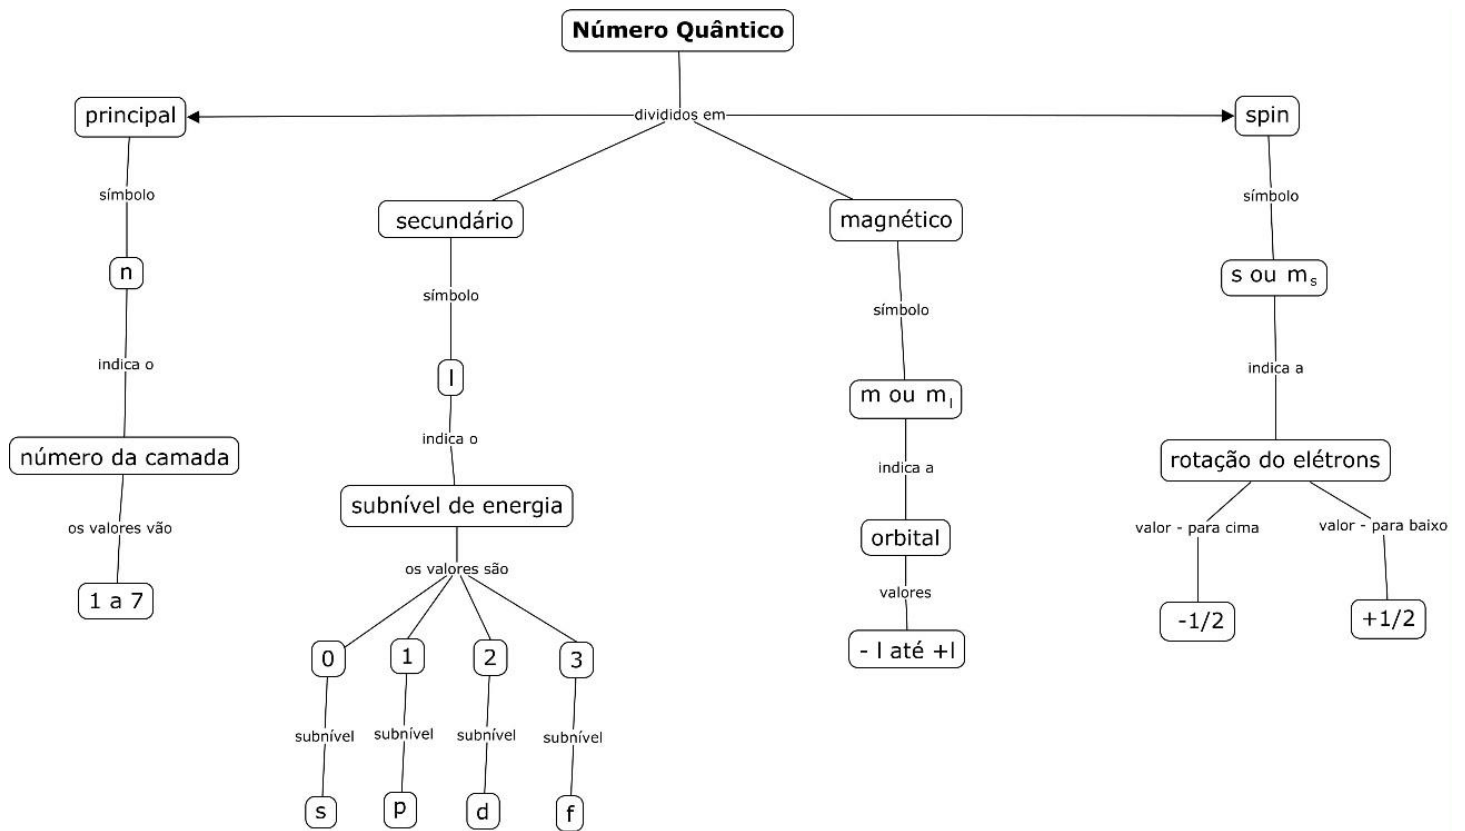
Número Quântico

divididos em

principal

símbolo

n

indica o

número da camada

os valores vão

1 a 7

secundário

símbolo

l

indica o

subnível de energia

os valores são

0

subnível

s

1

subnível

p

2

subnível

d

3

subnível

f

magnético

símbolo

m ou $m_l$

indica a

orbital

valores

- l até +l

spin

símbolo

s ou $m_s$

indica a

rotação do elétrons

valor - para cima

-1/2

valor - para baixo

+1/2